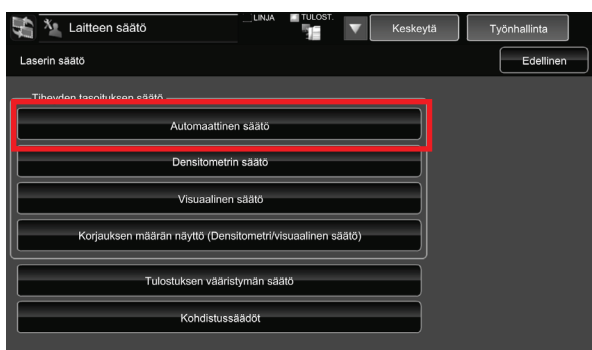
Laitteen säätö
LINJA
TULOST.
Keskeytä
Työnhallinta
Laserin säätö
Edellinen
Tiheyden tasoituksen säätö
Automaattinen säätö
Densitometrin säätö
Visuaalinen säätö
Korjauksen määrän näyttö (Densitometri/visuaalinen säätö)
Tulostuksen vääristymän säätö
Kohdistussäädöt